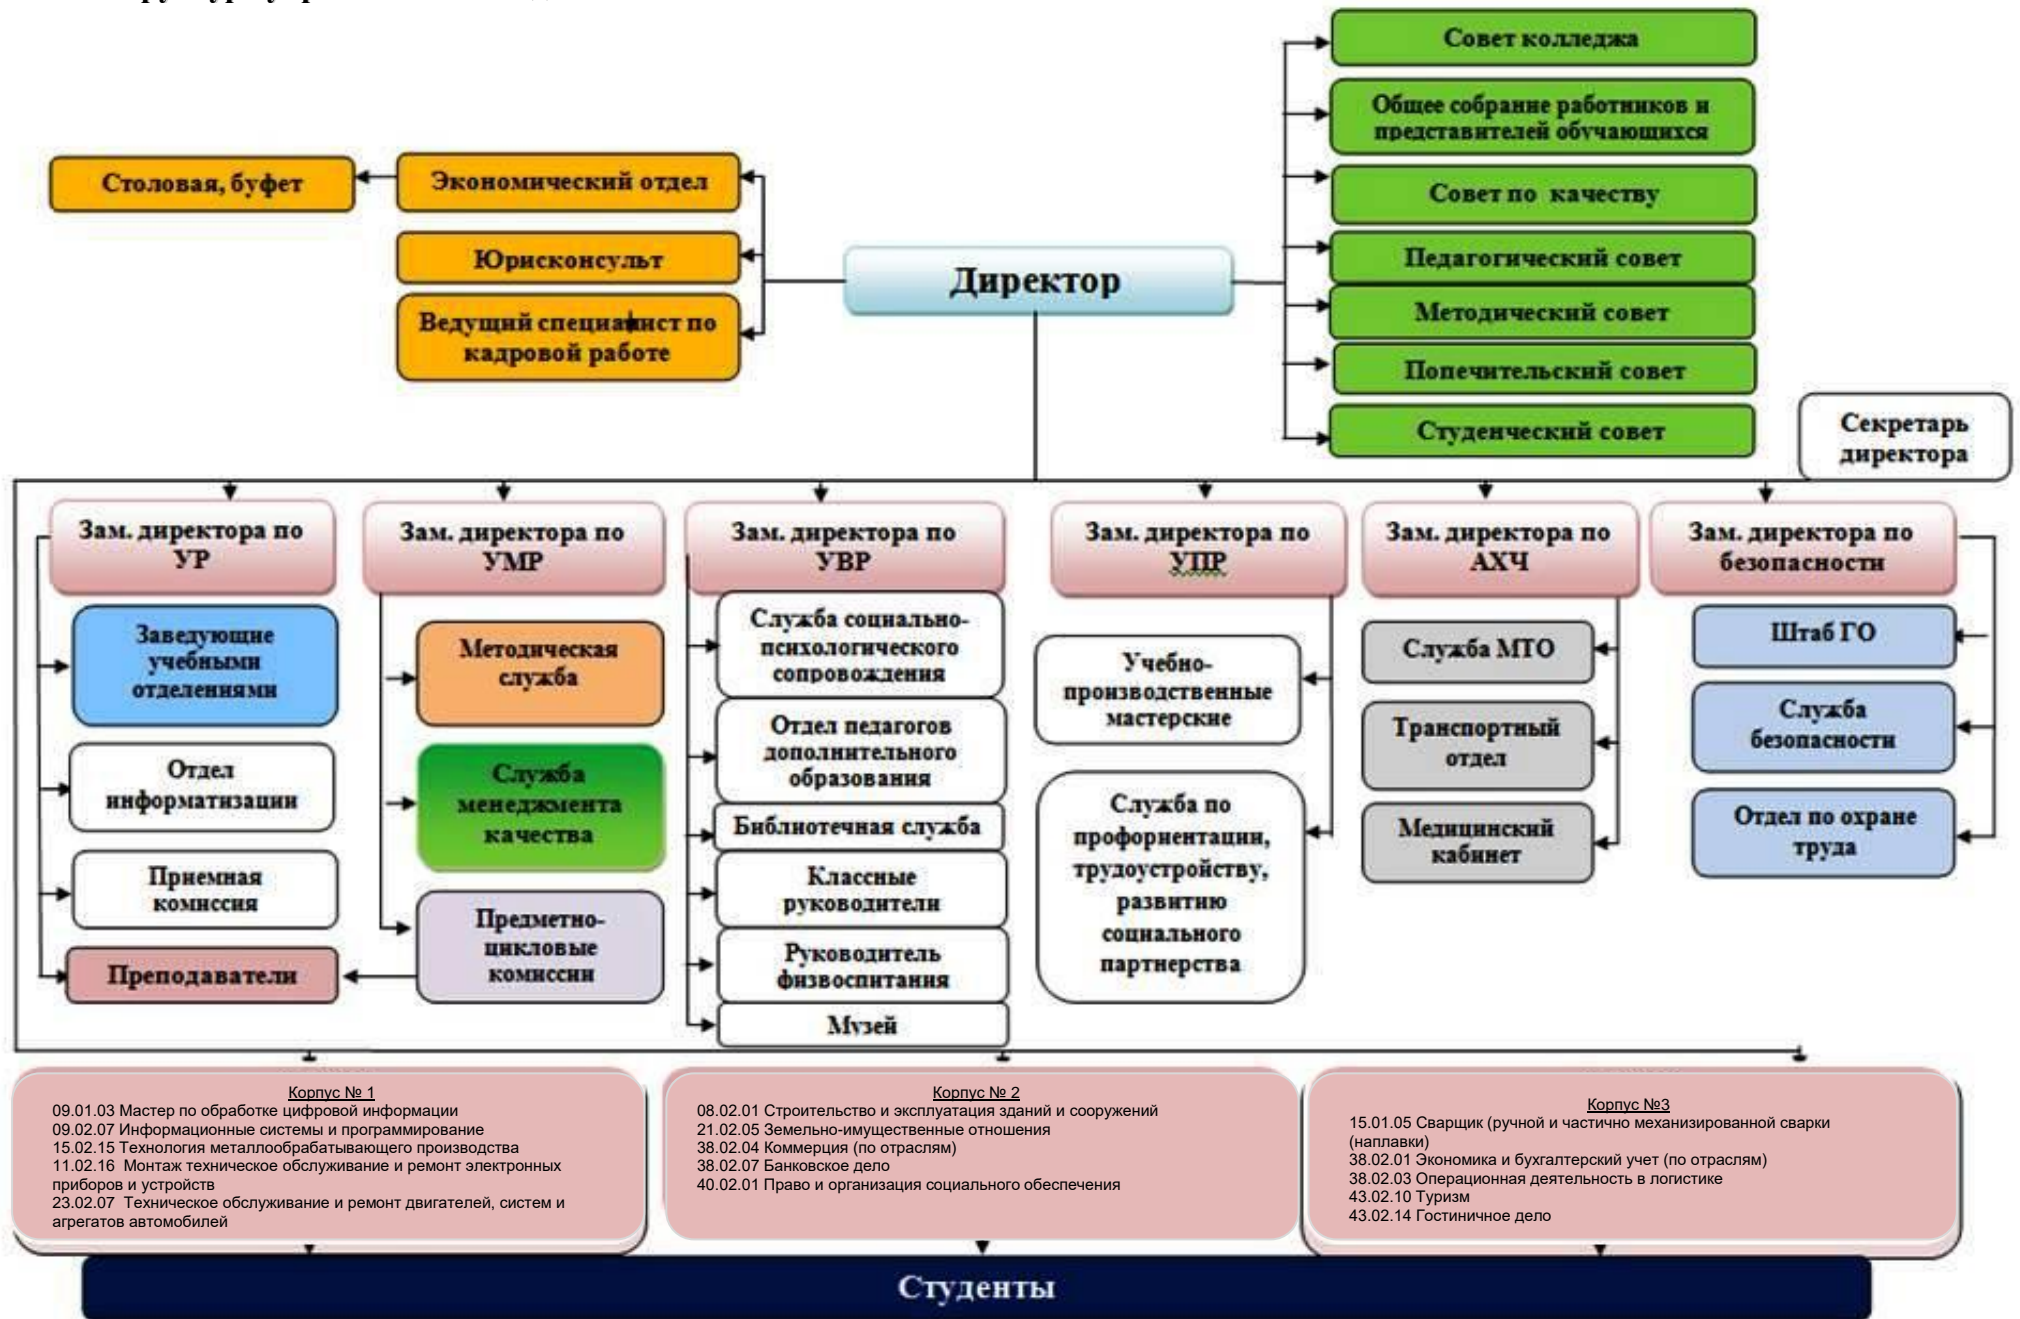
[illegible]

Совет колледжа

Общее собрание работников и представителей обучающихся

Совет по качеству

Педагогический совет

Методический совет

Попечительский совет

Студенческий совет

Секретарь директора

Столовая, буфет

Экономический отдел

Юрисконсульт

Ведущий специалист по кадровой работе

Директор

Зам. директора по УР

Зам. директора по УМР

Зам. директора по УВР

Зам. директора по УПР

Зам. директора по АХЧ

Зам. директора по безопасности

Заведующие учебными отделениями

Отдел информатизации

Приемная комиссия

Преподаватели

Методическая служба

Служба менеджмента качества

Предметно-цикловые комиссии

Служба социально-психологического сопровождения

Отдел педагогов дополнительного образования

Библиотечная служба

Классные руководители

Руководитель физвоспитания

Музей

Учебно-производственные мастерские

Служба по профориентации, трудоустройству, развитию социального партнерства

Служба МТО

Транспортный отдел

Медицинский кабинет

Штаб ГО

Служба безопасности

Отдел по охране труда

Корпус № 1
09.01.03 Мастер по обработке цифровой информации
09.02.07 Информационные системы и программирование
15.02.15 Технология металлообрабатывающего производства
11.02.16 Монтаж техническое обслуживание и ремонт электронных приборов и устройств
23.02.07 Техническое обслуживание и ремонт двигателей, систем и агрегатов автомобилей

Корпус № 2
08.02.01 Строительство и эксплуатация зданий и сооружений
21.02.05 Земельно-имущественные отношения
38.02.04 Коммерция (по отраслям)
38.02.07 Банковское дело
40.02.01 Право и организация социального обеспечения

Корпус №3
15.01.05 Сварщик (ручной и частично механизированной сварки (наплавки)
38.02.01 Экономика и бухгалтерский учет (по отраслям)
38.02.03 Операционная деятельность в логистике
43.02.10 Туризм
43.02.14 Гостиничное дело

Студенты